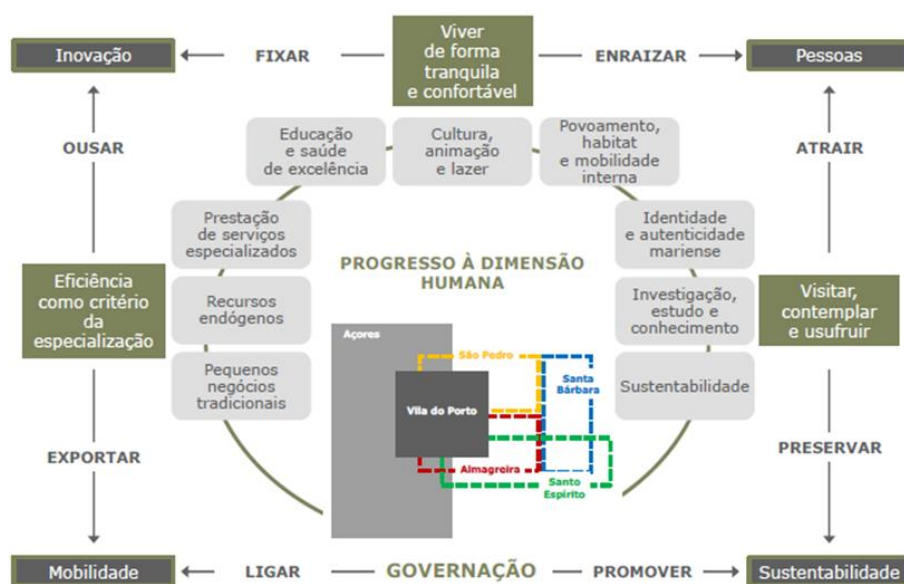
Inovação

FIXAR

Viver de forma tranquila e confortável

ENRAIZAR

Pessoas

OUSAR

ATRAIR

Educação e saúde de excelência

Cultura, animação e lazer

Povoamento, habitat e mobilidade interna

Prestação de serviços especializados

Identidade e autenticidade mariense

PROGRESSO À DIMENSÃO HUMANA

Eficiência como critério da especialização

Recursos endógenos

Investigação, estudo e conhecimento

Visitar, contemplar e usufruir

Açores

São Pedro

Santa Bárbara

Pequenos negócios tradicionais

Vila do Porto

Sustentabilidade

Almagreira

Santo Espírito

EXPORTAR

PRESERVAR

Mobilidade

LIGAR

GOVERNAÇÃO

PROMOVER

Sustentabilidade